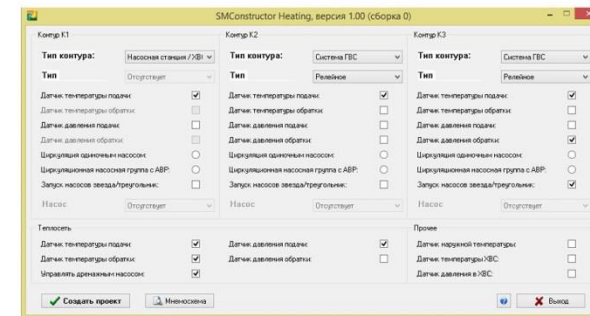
SMConstructor Heating, версия 1.00 (сборка 0)

Контур К1

Тип контура: Насосная станция / ХВ

Тип Отсутствует

Датчик температуры подачи:

Датчик температуры обратки:

Датчик давления подачи:

Датчик давления обратки:

Циркуляция одиночным насосом:

Циркуляционная насосная группа с АВР:

Запуск насосов звезда/треугольник:

Насос Отсутствует

Контур К2

Тип контура: Система ГВС

Тип Релейное

Датчик температуры подачи:

Датчик температуры обратки:

Датчик давления подачи:

Датчик давления обратки:

Циркуляция одиночным насосом:

Циркуляционная насосная группа с АВР:

Запуск насосов звезда/треугольник:

Насос Отсутствует

Контур К3

Тип контура: Система ГВС

Тип Релейное

Датчик температуры подачи:

Датчик температуры обратки:

Датчик давления подачи:

Датчик давления обратки:

Циркуляция одиночным насосом:

Циркуляционная насосная группа с АВР:

Запуск насосов звезда/треугольник:

Насос Отсутствует

Теплосеть

Датчик температуры подачи:

Датчик температуры обратки:

Управлять дренажным насосом:

Датчик давления подачи:

Датчик давления обратки:

Прочее

Датчик наружной температуры:

Датчик температуры ХВС:

Датчик давления в ХВС:

Создать проект

Мнемосхема

Выход